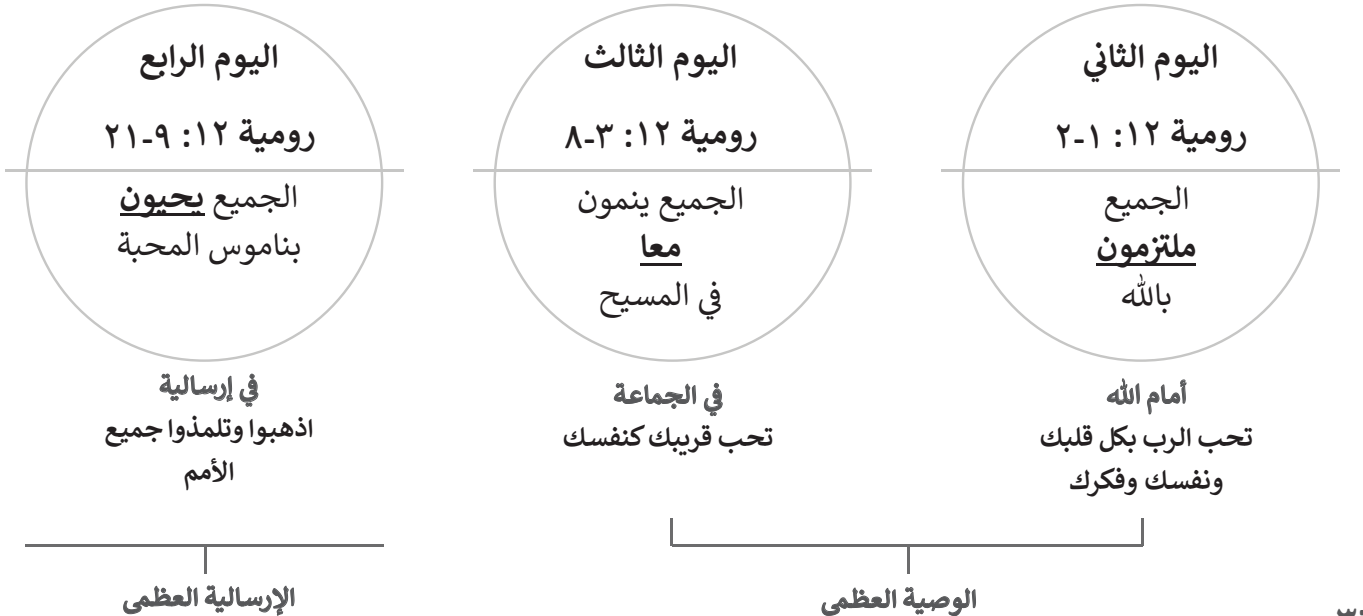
اليوم الثاني

رومية ١٢: ١-٢

الجميع **ملتزمون** بالله

أمام الله
تحب الرب بكل قلبك ونفسك وفكرك

اليوم الثالث

رومية ١٢: ٣-٨

الجميع ينمون **معا** في المسيح

في الجماعة
تحب قريبك كنفسك

اليوم الرابع

رومية ١٢: ٩-٢١

الجميع **يحيون** بناموس المحبة

في إرسالية
اذهبوا وتلمذوا جميع الأمم

الوصية العظمى

الإرسالية العظمى